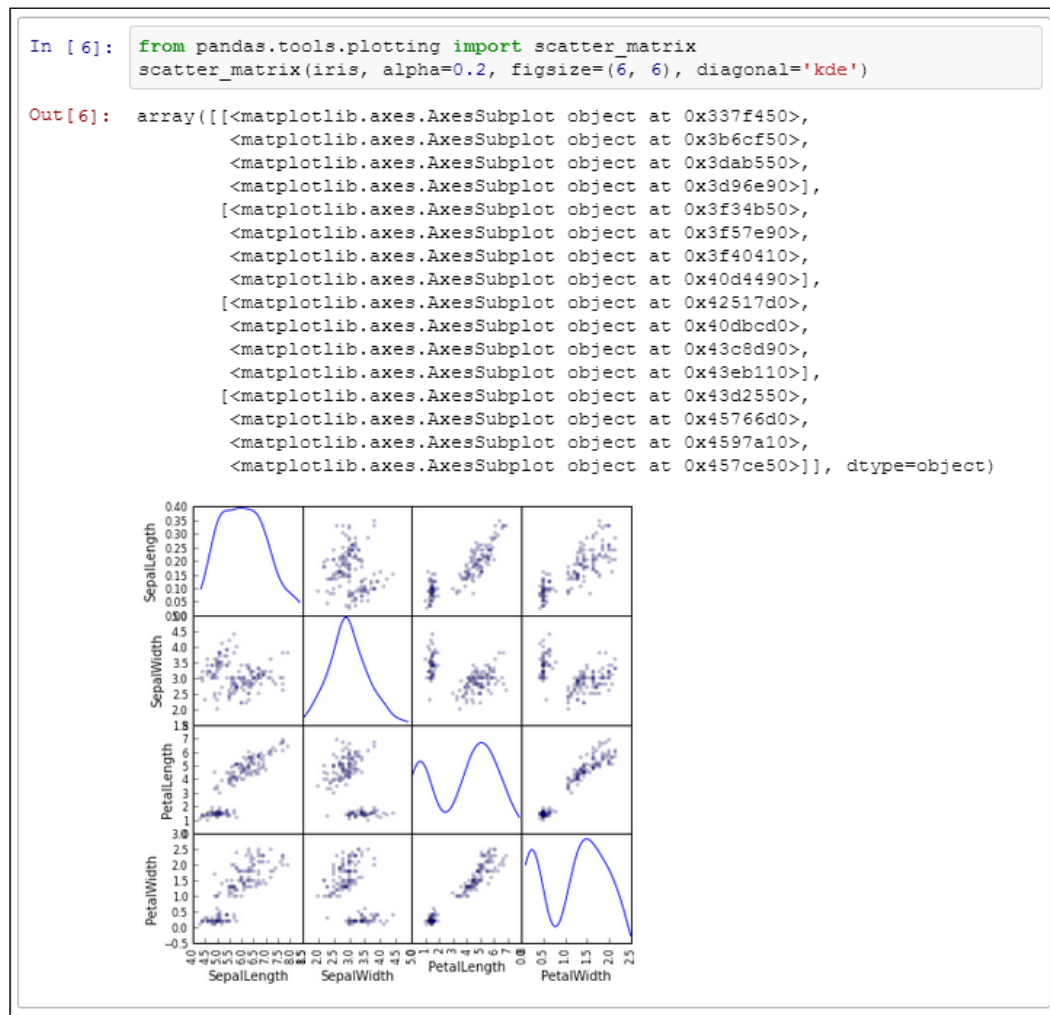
In [6]: from pandas.tools.plotting import scatter_matrix
scatter_matrix(iris, alpha=0.2, figsize=(6, 6), diagonal='kde')

Out[6]: array([[<matplotlib.axes.AxesSubplot object at 0x337f450>,
<matplotlib.axes.AxesSubplot object at 0x3b6cf50>,
<matplotlib.axes.AxesSubplot object at 0x3dab550>,
<matplotlib.axes.AxesSubplot object at 0x3d96e90>],
[<matplotlib.axes.AxesSubplot object at 0x3f34b50>,
<matplotlib.axes.AxesSubplot object at 0x3f57e90>,
<matplotlib.axes.AxesSubplot object at 0x3f40410>,
<matplotlib.axes.AxesSubplot object at 0x40d4490>],
[<matplotlib.axes.AxesSubplot object at 0x42517d0>,
<matplotlib.axes.AxesSubplot object at 0x40dbcd0>,
<matplotlib.axes.AxesSubplot object at 0x43c8d90>,
<matplotlib.axes.AxesSubplot object at 0x43eb110>],
[<matplotlib.axes.AxesSubplot object at 0x43d2550>,
<matplotlib.axes.AxesSubplot object at 0x45766d0>,
<matplotlib.axes.AxesSubplot object at 0x4597a10>,
<matplotlib.axes.AxesSubplot object at 0x457ce50>]], dtype=object)

SepalLength 0.40 0.35 0.30 0.25 0.20 0.15 0.10 0.05
SepalWidth 5.0 4.5 4.0 3.5 3.0 2.5 2.0 1.5
PetalLength 8 7 6 5 4 3 2 1
PetalWidth 3.0 2.5 2.0 1.5 1.0 0.5 0.0 −0.5
4.0 4.5 5.0 5.5 6.0 6.5 7.0 7.5 8.0 8.5 SepalLength
2.0 2.5 3.0 3.5 4.0 4.5 5.0 SepalWidth
0 1 2 3 4 5 6 7 8 PetalLength
0.0 0.5 1.0 1.5 2.0 2.5 PetalWidth